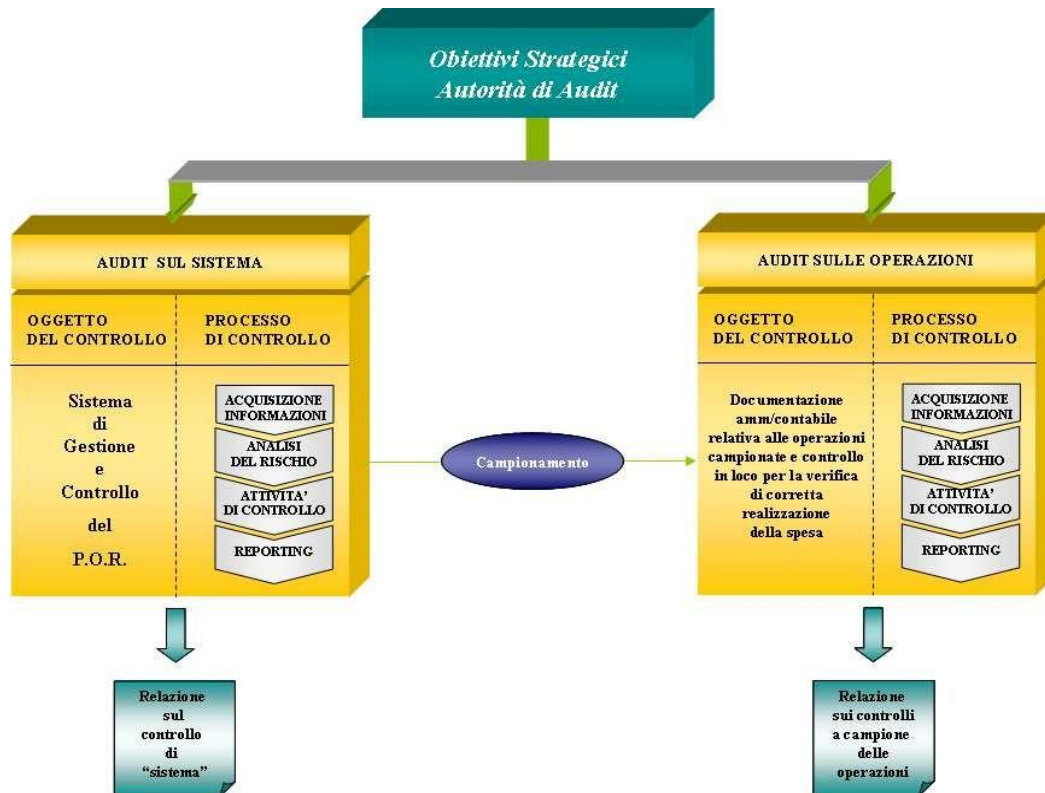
Obiettivi Strategici
Autorità di Audit

AUDIT SUL SISTEMA

OGGETTO DEL CONTROLLO

PROCESSO DI CONTROLLO

Sistema di Gestione e Controllo del P.O.R.

ACQUISIZIONE INFORMAZIONI

ANALISI DEL RISCHIO

ATTIVITA' DI CONTROLLO

REPORTING

Campionamento

AUDIT SULLE OPERAZIONI

OGGETTO DEL CONTROLLO

PROCESSO DI CONTROLLO

Documentazione amm/contabile relativa alle operazioni campionate e controllo in loco per la verifica di corretta realizzazione della spesa

ACQUISIZIONE INFORMAZIONI

ANALISI DEL RISCHIO

ATTIVITA' DI CONTROLLO

REPORTING

Relazione sul controllo di "sistema"

Relazione sui controlli a campione delle operazioni